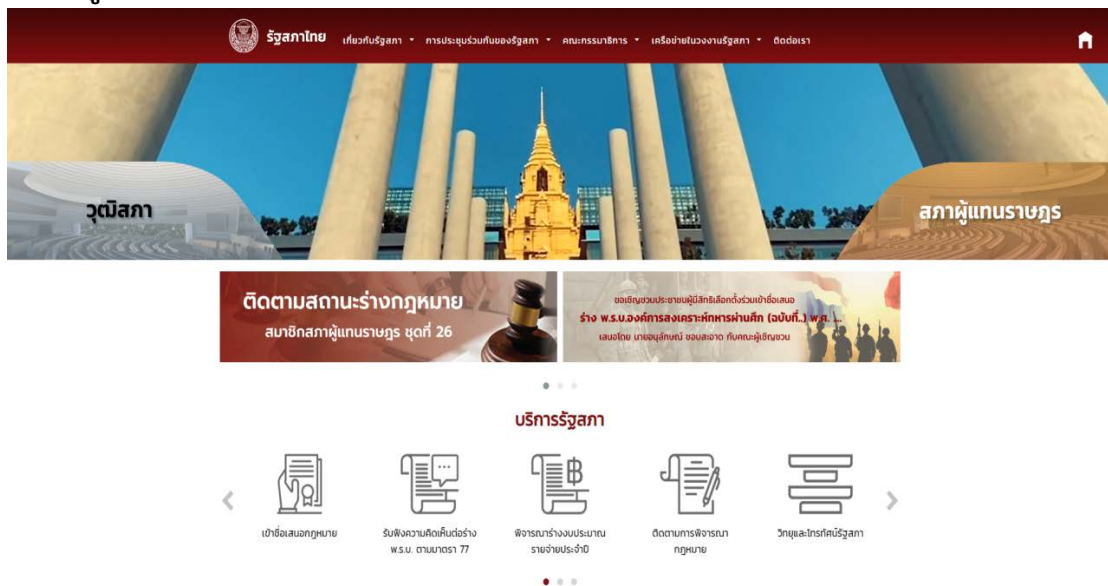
รัฐสภาไทย เกี่ยวกับรัฐสภา ▾ การประชุมร่วมกันของรัฐสภา ▾ คณะกรรมาธิการ ▾ เครือข่ายในวงงานรัฐสภา ▾ ติดต่อเรา

วุฒิสภา

สภาผู้แทนราษฎร

ติดตามสถานะร่างกฎหมาย
สมาชิกสภาผู้แทนราษฎร ชุดที่ 26

ขอเชิญชวนประชาชนผู้มีสิทธิเลือกตั้งร่วมเข้าชื่อเสนอ
ร่าง พ.ร.บ.องค์การสงเคราะห์ทหารผ่านศึก (ฉบับที่..) พ.ศ. ...
เสนอโดย นายอนุลักษณ์ ชอบละอาด กับคณะผู้เชิญชวน

บริการรัฐสภา

‹

เข้าชื่อเสนอกฎหมาย

รับฟังความคิดเห็นต่อร่าง พ.ร.บ. ตามมาตรา 77

พิจารณาร่างงบประมาณรายจ่ายประจำปี

ติดตามการพิจารณากฎหมาย

วิทยุและโทรทัศน์รัฐสภา

›